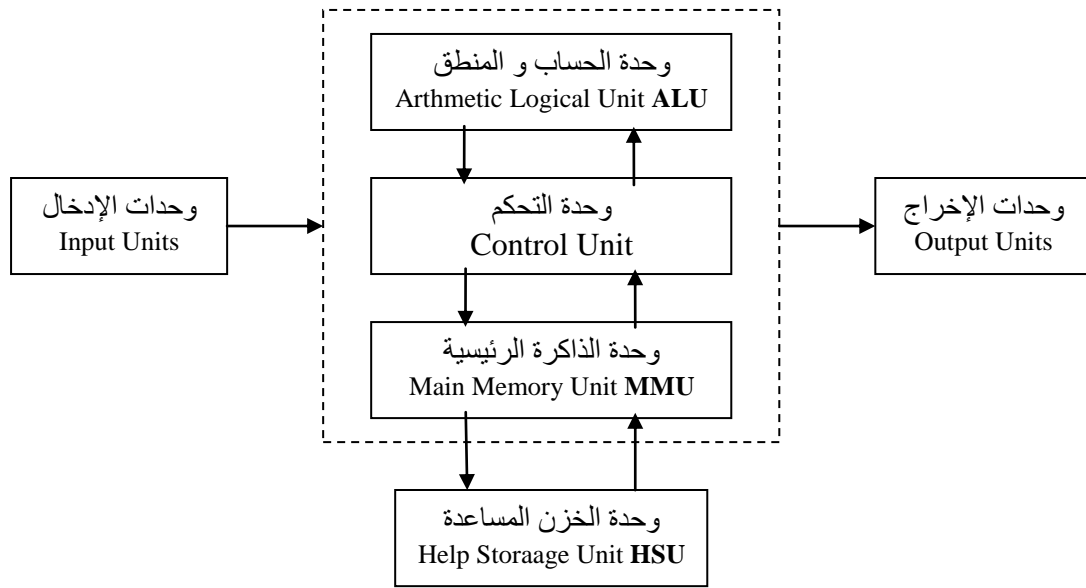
وحدة الحساب و المنطق
Arthmetic Logical Unit **ALU**

وحدات الإدخال
Input Units

وحدة التحكم
Control Unit

وحدات الإخراج
Output Units

وحدة الذاكرة الرئيسية
Main Memory Unit **MMU**

وحدة الخزن المساعدة
Help Storaage Unit **HSU**